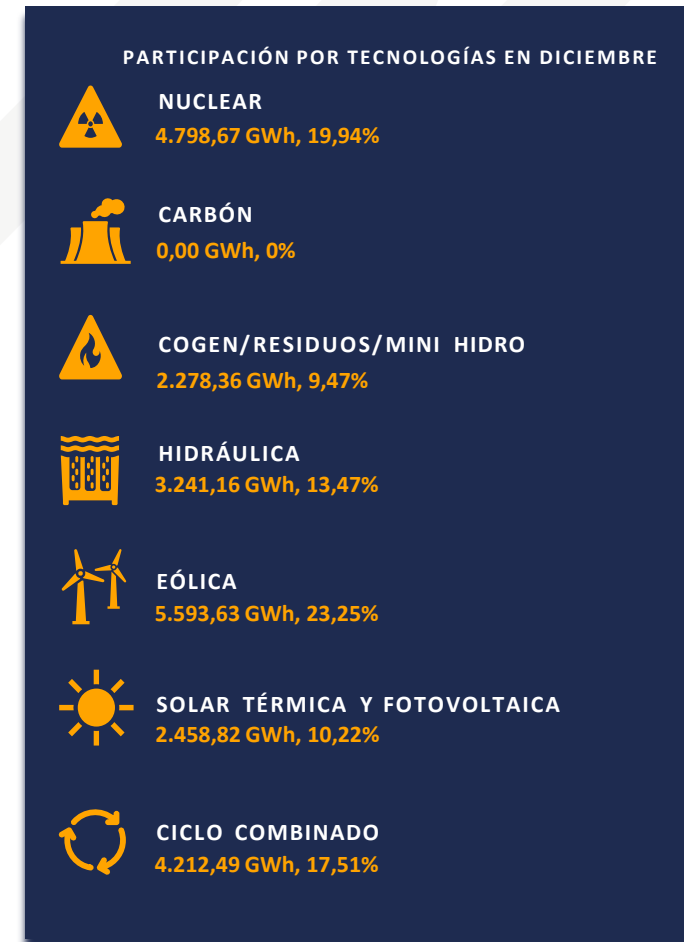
PARTICIPACIÓN POR TECNOLOGÍAS EN DICIEMBRE

NUCLEAR
4.798,67 GWh, 19,94%

CARBÓN
0,00 GWh, 0%

COGEN/RESIDUOS/MINI HIDRO
2.278,36 GWh, 9,47%

HIDRÁULICA
3.241,16 GWh, 13,47%

EÓLICA
5.593,63 GWh, 23,25%

SOLAR TÉRMICA Y FOTOVOLTAICA
2.458,82 GWh, 10,22%

CICLO COMBINADO
4.212,49 GWh, 17,51%